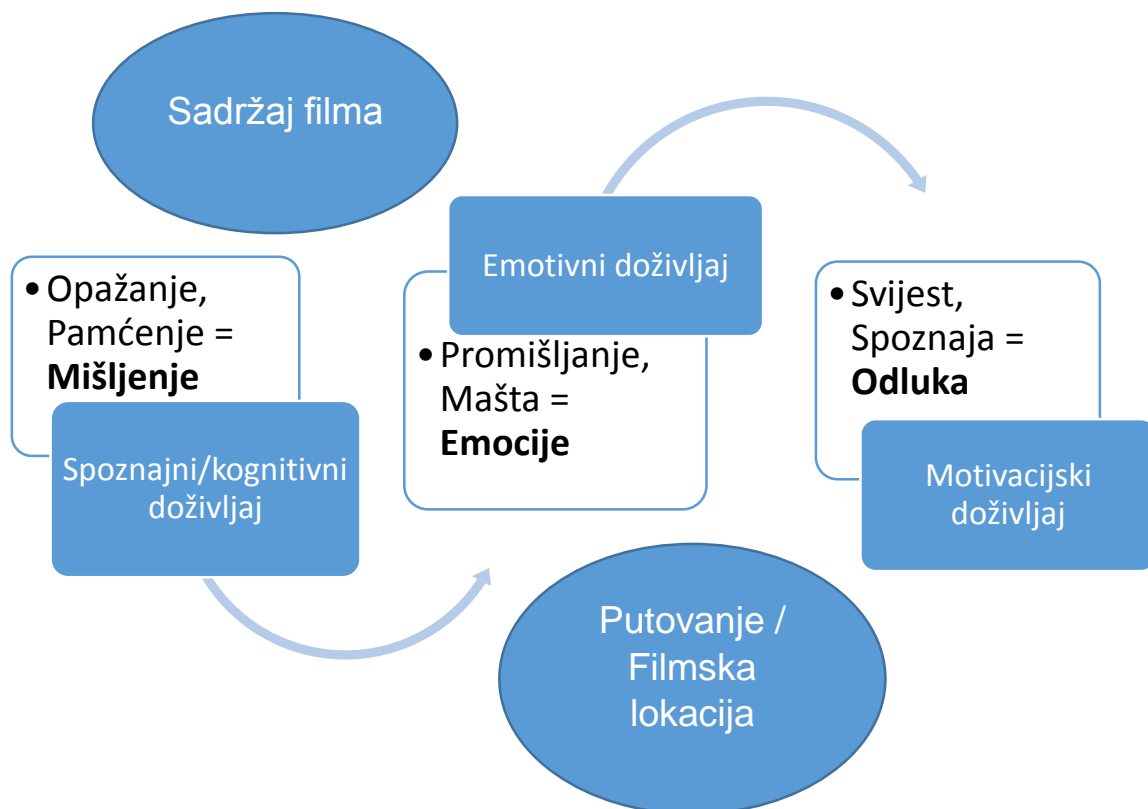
Sadržaj filma

• Opažanje, Pamćenje = **Mišljenje**

Spoznajni/kognitivni doživljaj

Emotivni doživljaj

• Promišljanje, Mašta = **Emocije**

• Svijest, Spoznaja = **Odluka**

Motivacijski doživljaj

Putovanje / Filmska lokacija